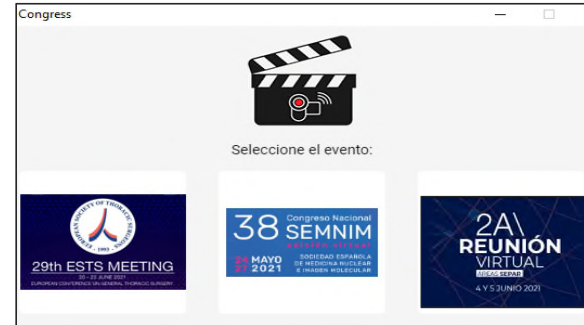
Congress

Seleccione el evento:

EUROPEAN SOCIETY OF THORACIC SURGEONS
1993
29th ESTS MEETING
20 - 22 JUNE 2021
EUROPEAN CONFERENCE ON GENERAL THORACIC SURGERY

38 Congreso Nacional SEMNIM
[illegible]
24 27 MAYO 2021
SOCIEDAD ESPAÑOLA DE MEDICINA NUCLEAR E IMAGEN MOLECULAR

2A\
REUNIÓN VIRTUAL
ÁREAS SEPAR
4 Y 5 JUNIO 2021